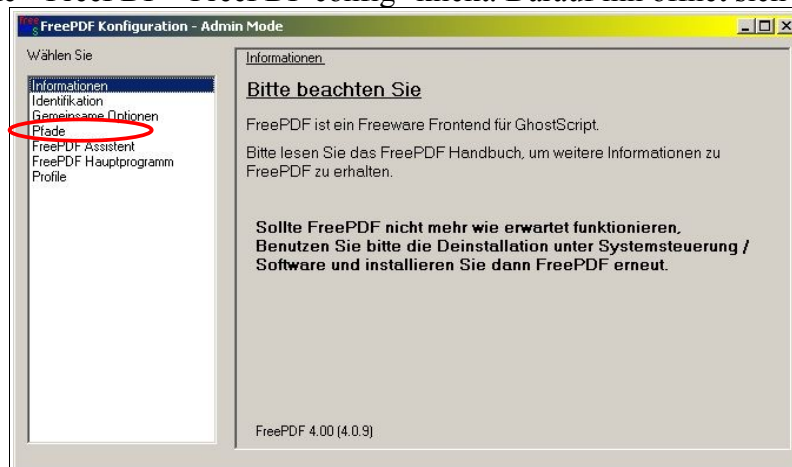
FreePDF Konfiguration - Admin Mode

Wählen Sie

Informationen
Identifikation
Gemeinsame Optionen
Pfade
FreePDF Assistent
FreePDF Hauptprogramm
Profile

Informationen

Bitte beachten Sie

FreePDF ist ein Freeware Frontend für GhostScript.

Bitte lesen Sie das FreePDF Handbuch, um weitere Informationen zu FreePDF zu erhalten.

Sollte FreePDF nicht mehr wie erwartet funktionieren, Benutzen Sie bitte die Deinstallation unter Systemsteuerung / Software und installieren Sie dann FreePDF erneut.

FreePDF 4.00 (4.0.9)